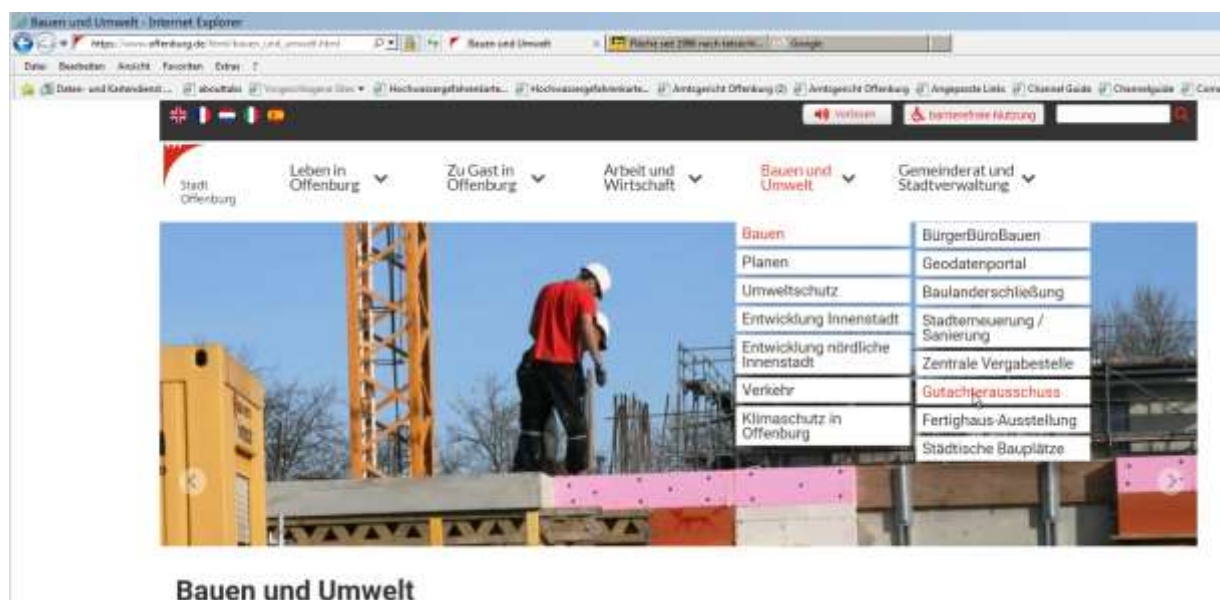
Bauen und Umwelt - Internet Explorer

https://www.offenburg.de/html/bauen_und_umwelt.html

Bauen und Umwelt

Fläche seit 1990 nach tatsächl...

Google

Datei Bearbeiten Ansicht Favoriten Extras ?

Daten- und Kartendienst... aboutabs Vorgeschlagene Sites Hochwassergefahrenkarte... Hochwassergefahrenkarte... Amtsgericht Offenburg (2) Amtsgericht Offenburg Angepasste Links Channel Guide Channelguide

Vorlesen barrierefreie Nutzung

Stadt Offenburg

Leben in Offenburg

Zu Gast in Offenburg

Arbeit und Wirtschaft

Bauen und Umwelt

Gemeinderat und Stadtverwaltung

Bauen

Planen

Umweltschutz

Entwicklung Innenstadt

Entwicklung nördliche Innenstadt

Verkehr

Klimaschutz in Offenburg

BürgerBüroBauen

Geodatenportal

Baulanderschließung

Stadterneuerung / Sanierung

Zentrale Vergabestelle

Gutachterausschuss

Fertighaus-Ausstellung

Städtische Bauplätze

Bauen und Umwelt